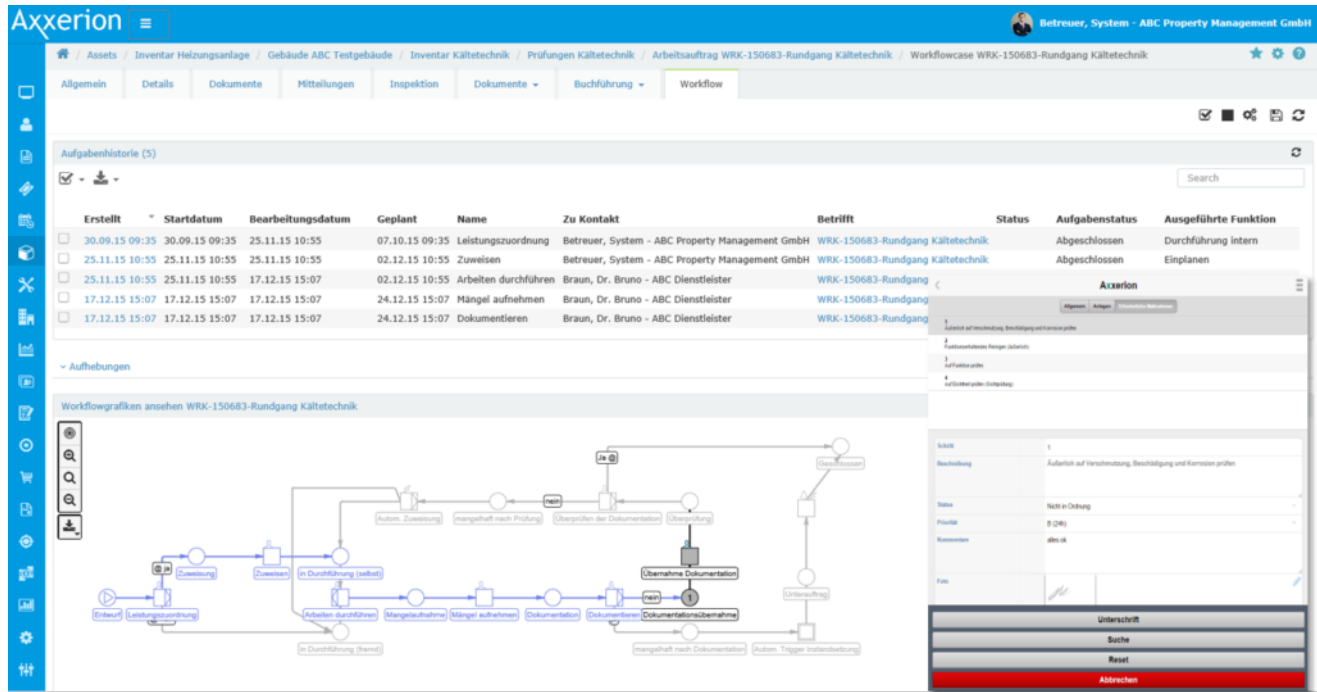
Axxerion

Betreuer, System - ABC Property Management GmbH

/ Assets / Inventar Heizungsanlage / Gebäude ABC Testgebäude / Inventar Kältetechnik / Prüfungen Kältetechnik / Arbeitsauftrag WRK-150683-Rundgang Kältetechnik / Workflowcase WRK-150683-Rundgang Kältetechnik

Allgemein | Details | Dokumente | Mitteilungen | Inspektion | Dokumente | Buchführung | Workflow

Aufgabenhistorie (5)

Search

| Erstellt | Startdatum | Bearbeitungsdatum | Geplant | Name | Zu Kontakt | Betrifft | Status | Aufgabenstatus | Ausgeführte Funktion |
|---|---|---|---|---|---|---|---|---|---|
| 30.09.15 09:35 | 30.09.15 09:35 | 25.11.15 10:55 | 07.10.15 09:35 | Leistungszuordnung | Betreuer, System - ABC Property Management GmbH | WRK-150683-Rundgang Kältetechnik | | Abgeschlossen | Durchführung intern |
| 25.11.15 10:55 | 25.11.15 10:55 | 25.11.15 10:55 | 02.12.15 10:55 | Zuweisen | Betreuer, System - ABC Property Management GmbH | WRK-150683-Rundgang Kältetechnik | | Abgeschlossen | Einplanen |
| 25.11.15 10:55 | 25.11.15 10:55 | 17.12.15 15:07 | 02.12.15 10:55 | Arbeiten durchführen | Braun, Dr. Bruno - ABC Dienstleister | WRK-150683-Rundgang | | | |
| 17.12.15 15:07 | 17.12.15 15:07 | 17.12.15 15:07 | 24.12.15 15:07 | Mängel aufnehmen | Braun, Dr. Bruno - ABC Dienstleister | WRK-150683-Rundgang | | | |
| 17.12.15 15:07 | 17.12.15 15:07 | 17.12.15 15:07 | 24.12.15 15:07 | Dokumentieren | Braun, Dr. Bruno - ABC Dienstleister | WRK-150683-Rundgang | | | |

Aufhebungen

Workflowgrafiken ansehen WRK-150683-Rundgang Kältetechnik

Ja | Geschlossen | nein | Autom. Zuweisung | mangelhaft nach Prüfung | Überprüfen der Dokumentation | Überprüfung | Übernahme Dokumentation | Ja | Zuweisung | Zuweisen | In Durchführung (selbst) | Entwurf | Leistungszuordnung | Arbeiten durchführen | Mangelaufnahme | Mängel aufnehmen | Dokumentation | Dokumentieren | nein | 1 | Dokumentationsübernahme | Unterauftrag | In Durchführung (fremd) | mangelhaft nach Dokumentation | Autom. Trigger Instandsetzung

Axxerion
Allgemein | Anlagen | Erforderliche Maßnahmen
1 Äußerlich auf Verschmutzung, Beschädigung und Korrosion prüfen
2 Funktionsrelevantes Reinigen (äußerlich)
3 Auf Funktion prüfen
4 Auf Dichtheit prüfen (Sichtprüfung)
Schritt 1
Beschreibung Äußerlich auf Verschmutzung, Beschädigung und Korrosion prüfen
Status Nicht in Ordnung
Priorität B (24h)
Kommentare alles ok
Foto
Unterschrift
Suche
Reset
Abbrechen